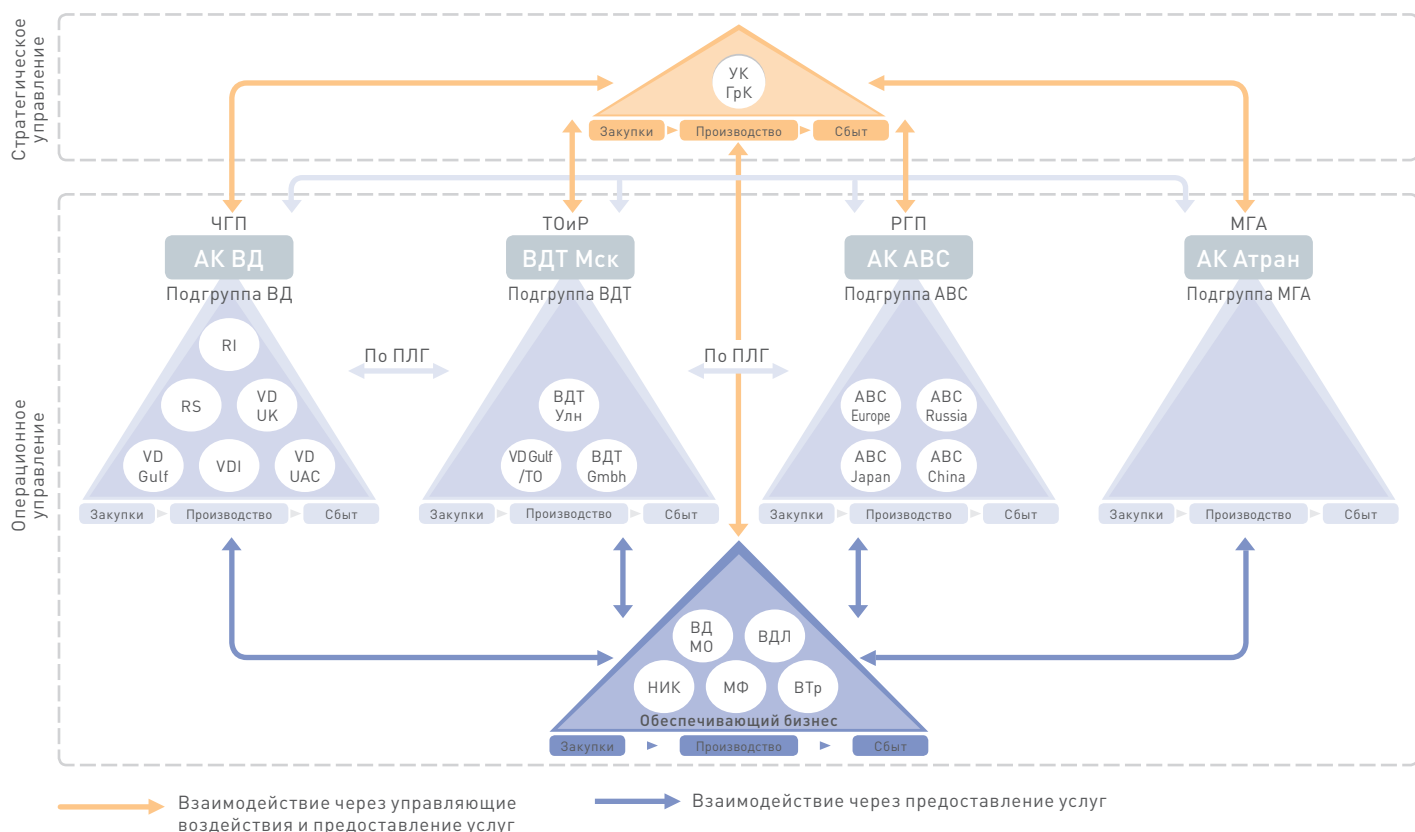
Стратегическое управление

УК ГрК

Закупки Производство Сбыт

Операционное управление

ЧГП

АК ВД

Подгруппа ВД

RI

RS

VD UK

VD Gulf

VDI

VD UAC

Закупки Производство Сбыт

По ПЛГ

ТОиР

ВДТ Мск

Подгруппа ВДТ

ВДТ Улн

VD Gulf /TO

ВДТ Gmbh

Закупки Производство Сбыт

По ПЛГ

РГП

АК АВС

Подгруппа АВС

ABC Europe

ABC Russia

ABC Japan

ABC China

Закупки Производство Сбыт

МГА

АК Атран

Подгруппа МГА

Закупки Производство Сбыт

ВД МО

ВДЛ

НИК

МФ

ВТр

Обеспечивающий бизнес

Закупки Производство Сбыт

Взаимодействие через управляющие воздействия и предоставление услуг

Взаимодействие через предоставление услуг